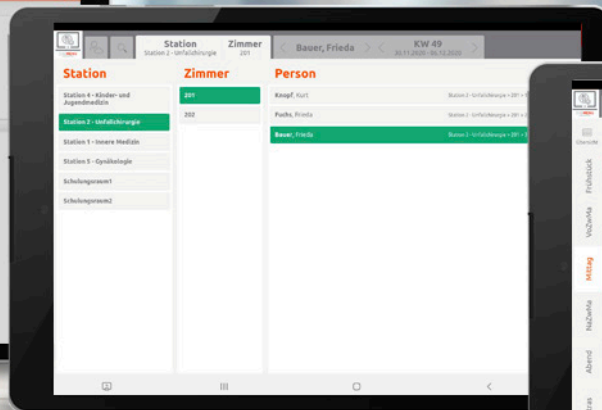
Station
Station 2 - Unfallchirurgie
Zimmer
201
Bauer, Frieda
KW 49
30.11.2020 - 06.12.2020

Station
Station 4 - Kinder- und Jugendmedizin
Station 2 - Unfallchirurgie
Station 1 - Innere Medizin
Station 5 - Gynäkologie
Schulungsraum1
Schulungsraum2

Zimmer
201
202

Person
Knopf, Kurt
Station 2 - Unfallchirurgie • 201 • 1
Fuchs, Frieda
Station 2 - Unfallchirurgie • 201 • 2
Bauer, Frieda
Station 2 - Unfallchirurgie • 201 • 3

Übersicht
Frühstück
VoZwMa
Mittag
NaZwMa
Abend
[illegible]